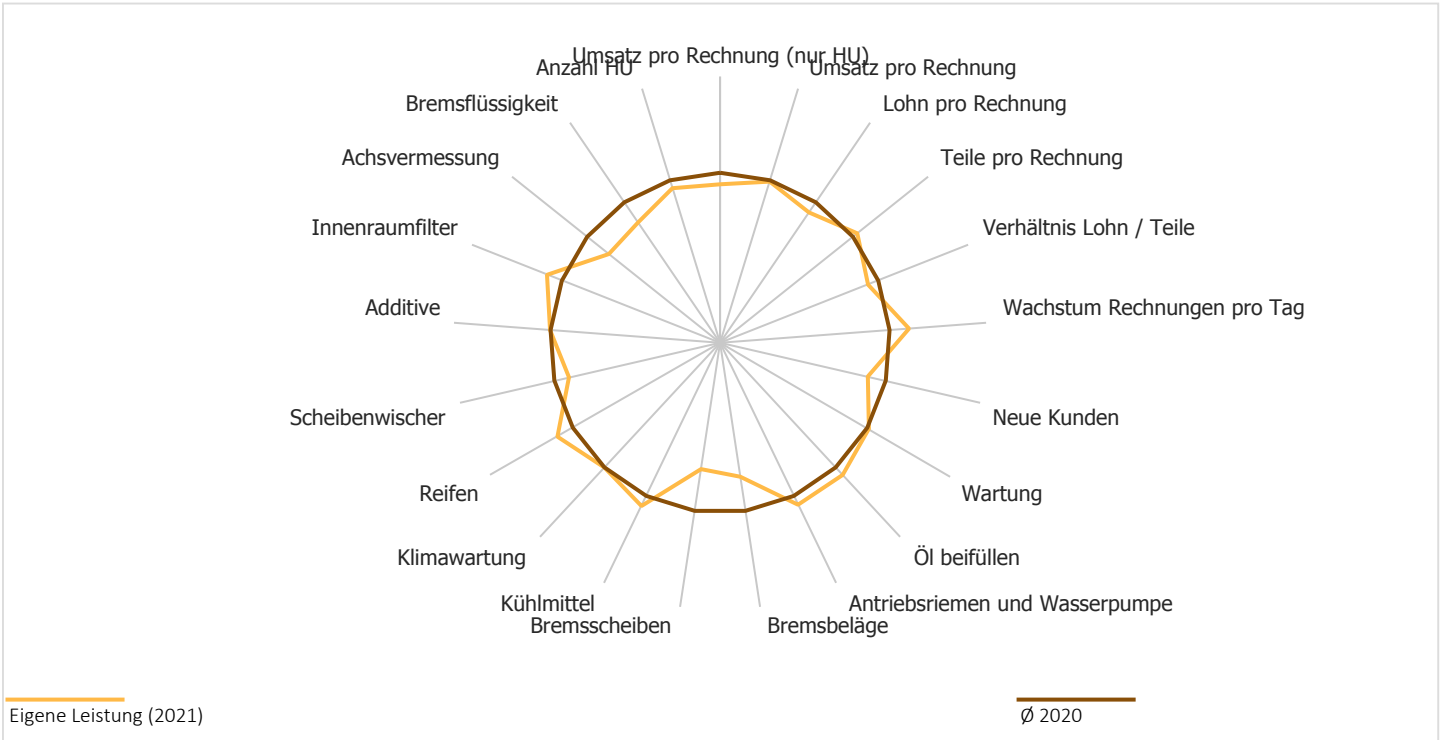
Umsatz pro Rechnung (nur HU)
Umsatz pro Rechnung
Lohn pro Rechnung
Teile pro Rechnung
Verhältnis Lohn / Teile
Wachstum Rechnungen pro Tag
Neue Kunden
Wartung
Öl beifüllen
Antriebsriemen und Wasserpumpe
Bremsbeläge
Bremsscheiben
Kühlmittel
Klimawartung
Reifen
Scheibenwischer
Additive
Innenraumfilter
Achsvermessung
Bremsflüssigkeit
Anzahl HU

Eigene Leistung (2021)
Ø 2020